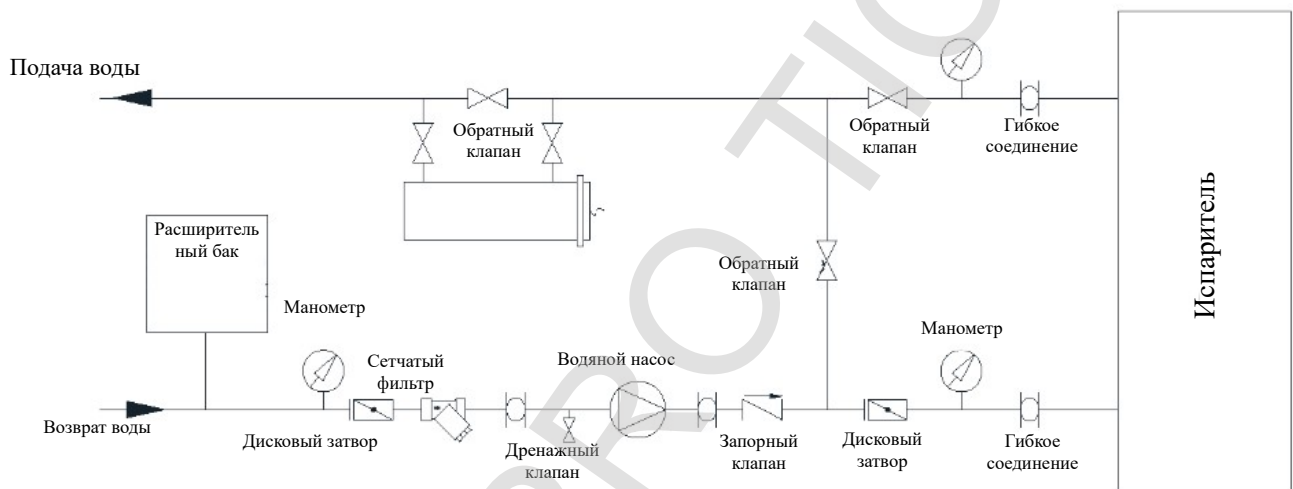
Подача воды

Обратный клапан

Обратный клапан

Гибкое соединение

Испаритель

Расширитель ный бак

Манометр

Обратный клапан

Манометр

Сетчатый фильтр

Водяной насос

Возврат воды

Дисковый затвор

Дренажный клапан

Запорный клапан

Дисковый затвор

Гибкое соединение

PROTECTION